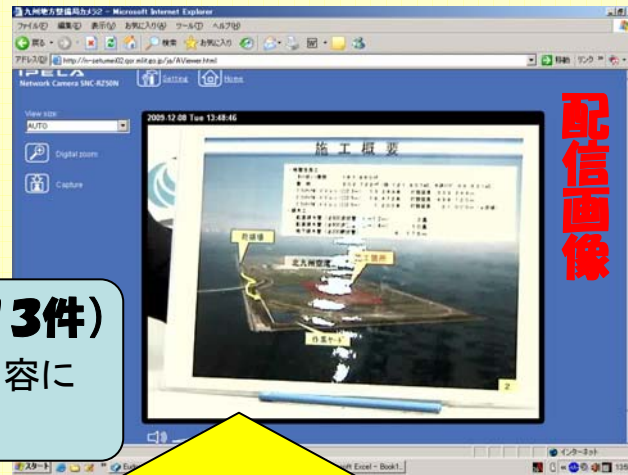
九州地方整備局カメラ2 - Microsoft Internet Explorer
ファイル(F) 編集(E) 表示(V) お気に入り(A) ツール(T) ヘルプ(H)
戻る 検索 お気に入り
アドレス(D) http://n-setumei02.qsr.mlit.go.jp/AViewer.html
移動 リンク
IPELA
Network Camera SNC-RZ50N
Setting Home
View size:
AUTO
Digital zoom
Capture
2009.12.08 Tue 13:48:46
施工概要
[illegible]
防波堤
北九州空港
工事箇所
作業ヤード
2
配信画像
3件)
容に
スタート
t Excel - Book1
インターネット